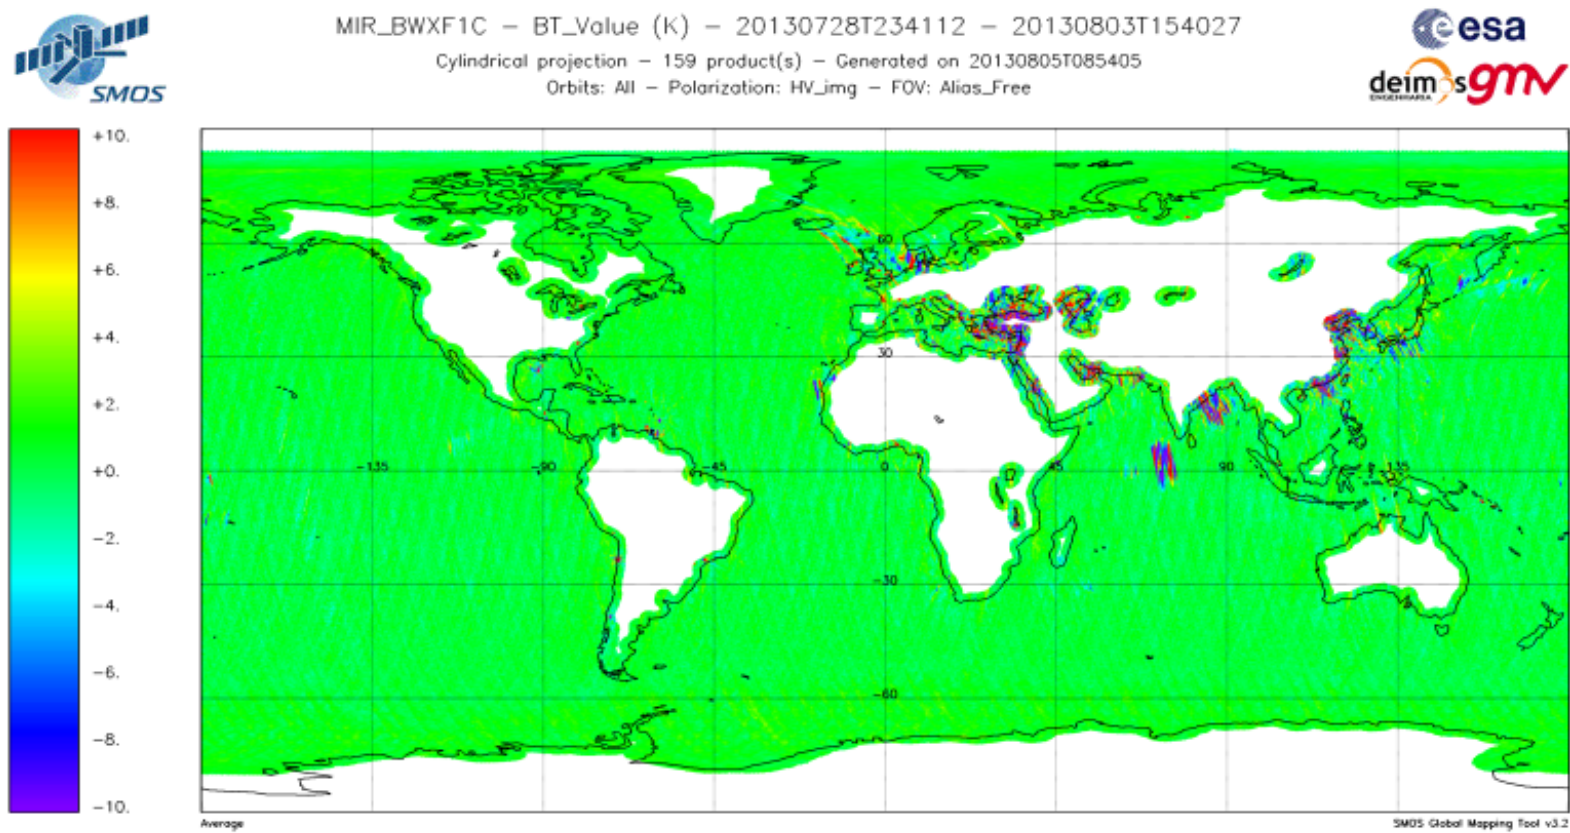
SMOS

MIR_BWXF1C – BT_Value (K) – 20130728T234112 – 20130803T154027

Cylindrical projection – 159 product(s) – Generated on 20130805T085405

Orbits: All – Polarization: HV_img – FOV: Alias_Free

esa

deimos gmv

+10.
+8.
+6.
+4.
+2.
+0.
−2.
−4.
−6.
−8.
−10.

60
30
-135
-90
-45
0
45
90
135
-30
-60

Average

SMOS Global Mapping Tool v3.2